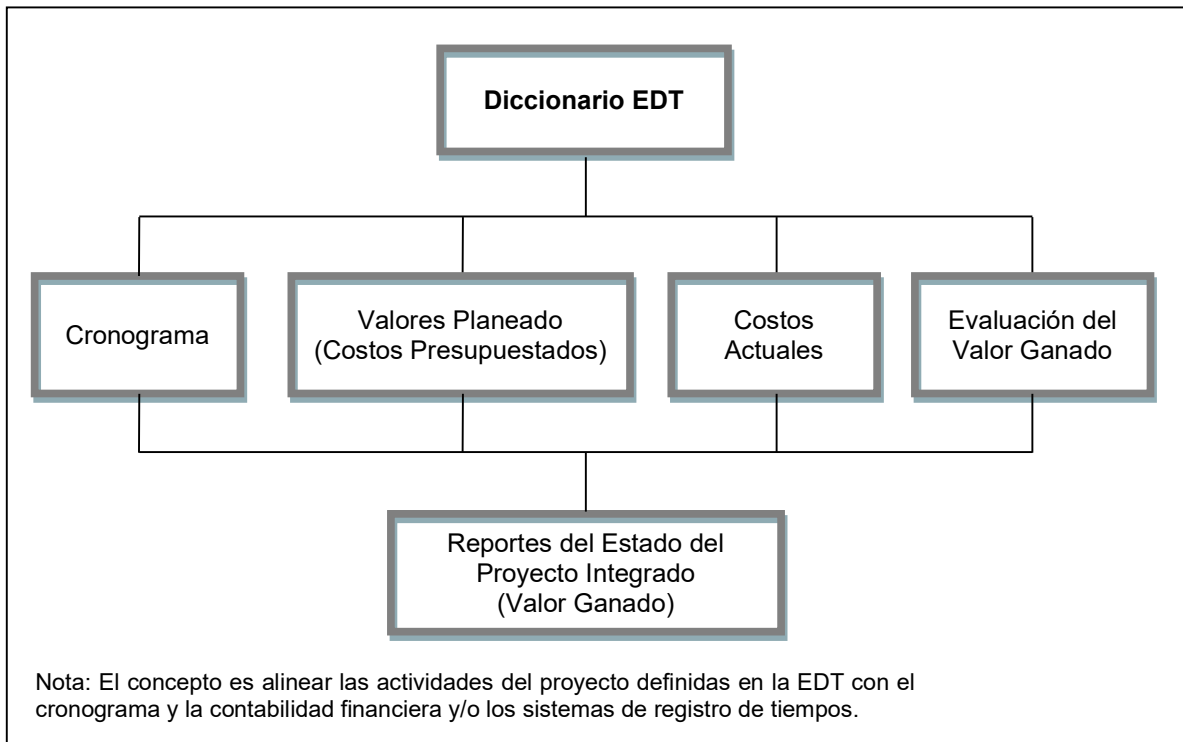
Diccionario EDT

Cronograma

Valores Planeado (Costos Presupuestados)

Costos Actuales

Evaluación del Valor Ganado

Reportes del Estado del Proyecto Integrado (Valor Ganado)

Nota: El concepto es alinear las actividades del proyecto definidas en la EDT con el cronograma y la contabilidad financiera y/o los sistemas de registro de tiempos.